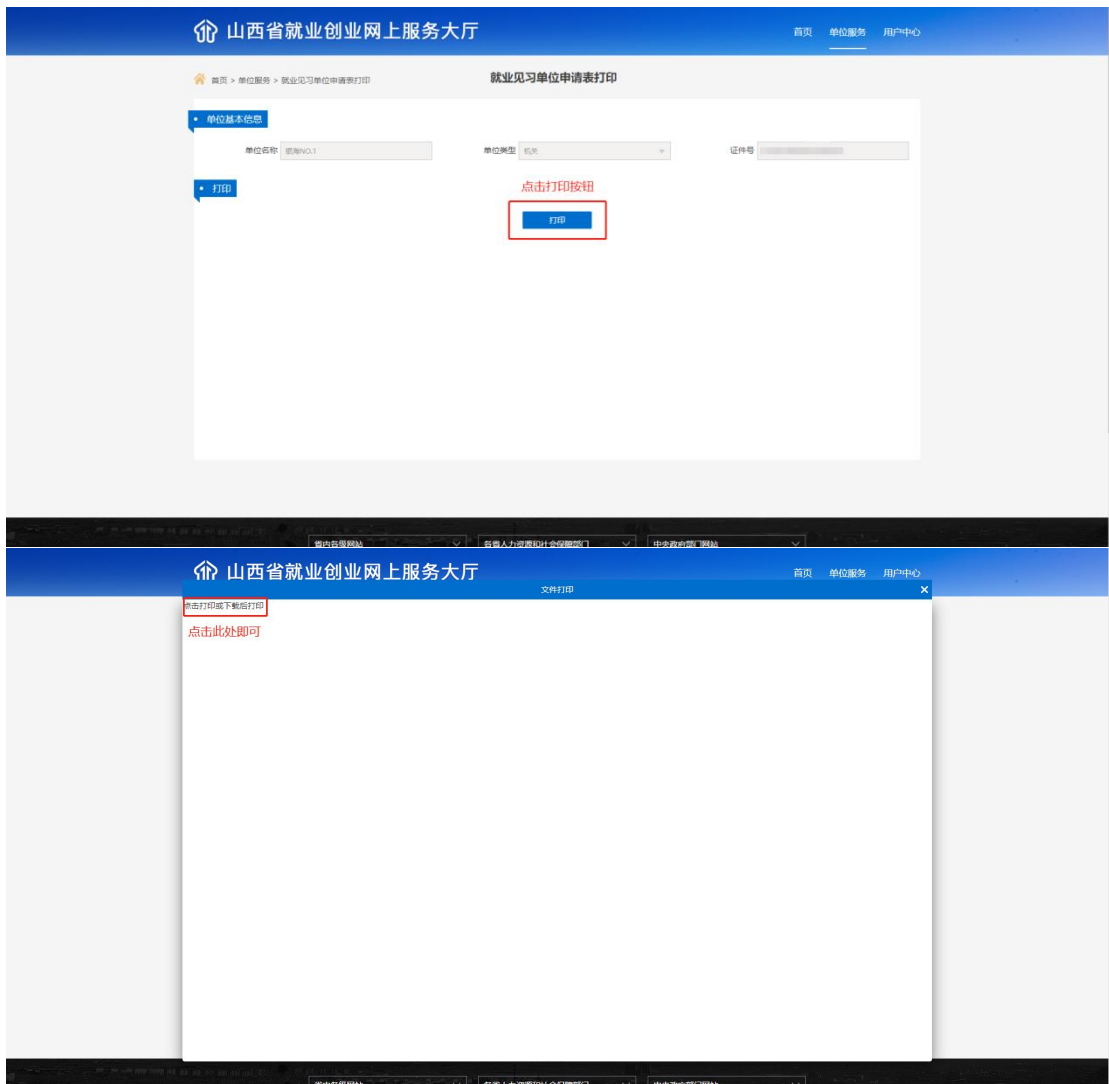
山西省就业创业网上服务大厅

首页 单位服务 用户中心

首页 > 单位服务 > 就业见习单位申请表打印

就业见习单位申请表打印

单位基本信息

单位名称 锐海NO.1

单位类型 机关

证件号 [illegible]

打印

点击打印按钮

打印

省内各级网站 各省人力资源和社会保障部门 中央政府部门网站

山西省就业创业网上服务大厅

首页 单位服务 用户中心

文件打印

点击打印或下载后打印

点击此处即可

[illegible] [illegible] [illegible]